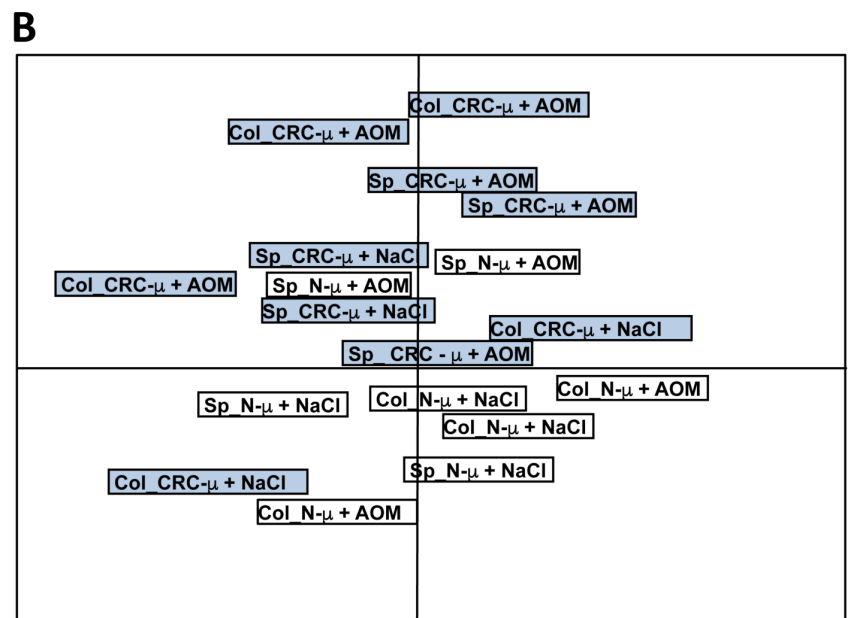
B

Col_CRC-$\mu$ + AOM

Col_CRC-$\mu$ + AOM

Sp_CRC-$\mu$ + AOM

Sp_CRC-$\mu$ + AOM

Sp_CRC-$\mu$ + NaCl

Sp_N-$\mu$ + AOM

Col_CRC-$\mu$ + AOM

Sp_N-$\mu$ + AOM

Sp_CRC-$\mu$ + NaCl

Col_CRC-$\mu$ + NaCl

Sp_CRC - $\mu$ + AOM

Col_N-$\mu$ + AOM

Sp_N-$\mu$ + NaCl

Col_N-$\mu$ + NaCl

Col_N-$\mu$ + NaCl

Sp_N-$\mu$ + NaCl

Col_CRC-$\mu$ + NaCl

Col_N-$\mu$ + AOM